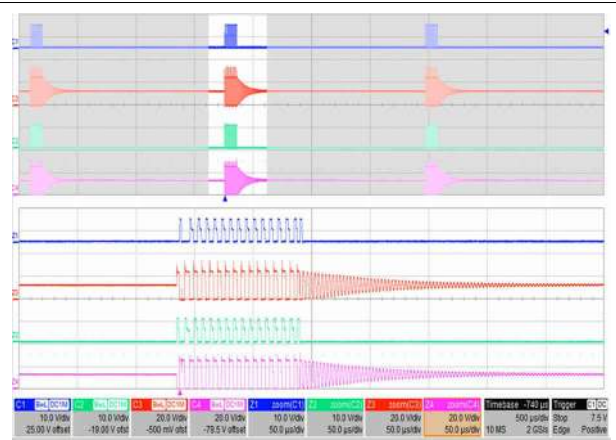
C1
C2
C3
C4
Z1
Z2
Z3
Z4

| C1 BwL DC1M | C2 BwL DC1M | C3 BwL DC1M | C4 BwL DC1M | Z1 zoom(C1) | Z2 zoom(C2) | Z3 zoom(C3) | Z4 zoom(C4) | Timebase -740 µs | Trigger C1 DC |
|---|---|---|---|---|---|---|---|---|---|
| 10.0 V/div | 10.0 V/div | 20.0 V/div | 20.0 V/div | 10.0 V/div | 10.0 V/div | 20.0 V/div | 20.0 V/div | 500 µs/div | Stop 7.5 V |
| 25.00 V offset | -19.00 V offset | -500 mV offset | -79.5 V offset | 50.0 µs/div | 50.0 µs/div | 50.0 µs/div | 50.0 µs/div | 10 MS 2 GS/s | Edge Positive |